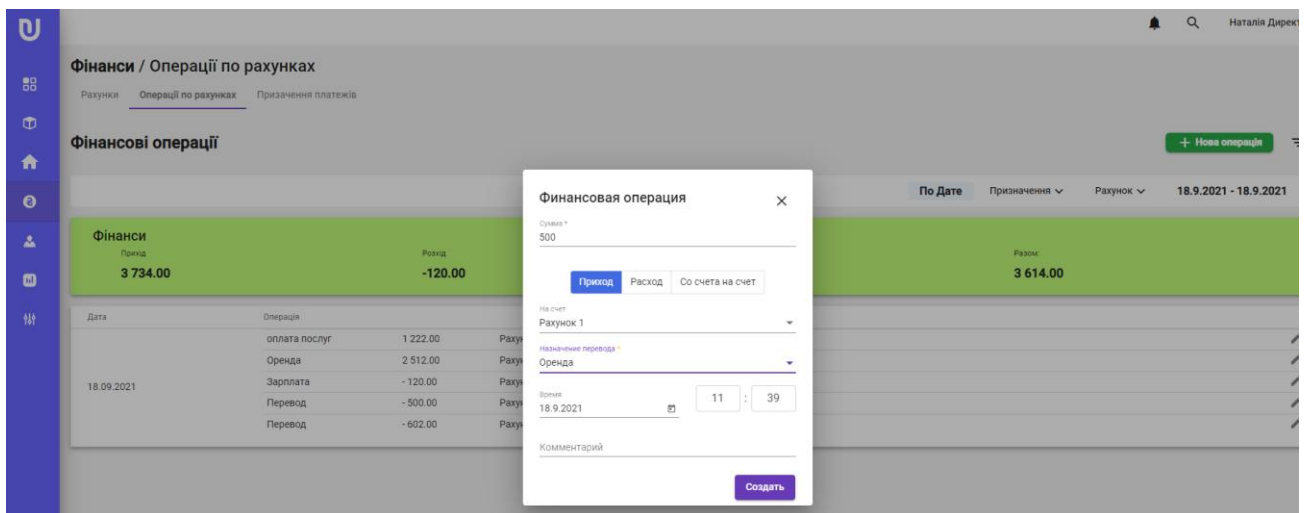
Наталія Директ

Фінанси / Операції по рахунках

Рахунки Операції по рахунках Призначення платежів

Фінансові операції

+ Нова операція

По Дате Призначення Рахунок 18.9.2021 - 18.9.2021

Фінанси
Прихід
3 734.00
Розхід
-120.00
Разом:
3 614.00

| Дата | Операція | | |
|---|---|---|---|
| 18.09.2021 | оплата послуг | 1 222.00 | Рахун |
| | Оренда | 2 512.00 | Рахун |
| | Зарплата | - 120.00 | Рахун |
| | Перевод | - 500.00 | Рахун |
| | Перевод | - 602.00 | Рахун |

Финансовая операция

Сумма *
500

Приход Расход Со счета на счет

На счет
Рахунок 1

Назначение перевода *
Оренда

Время
18.9.2021

11 : 39

Комментарий

Создать